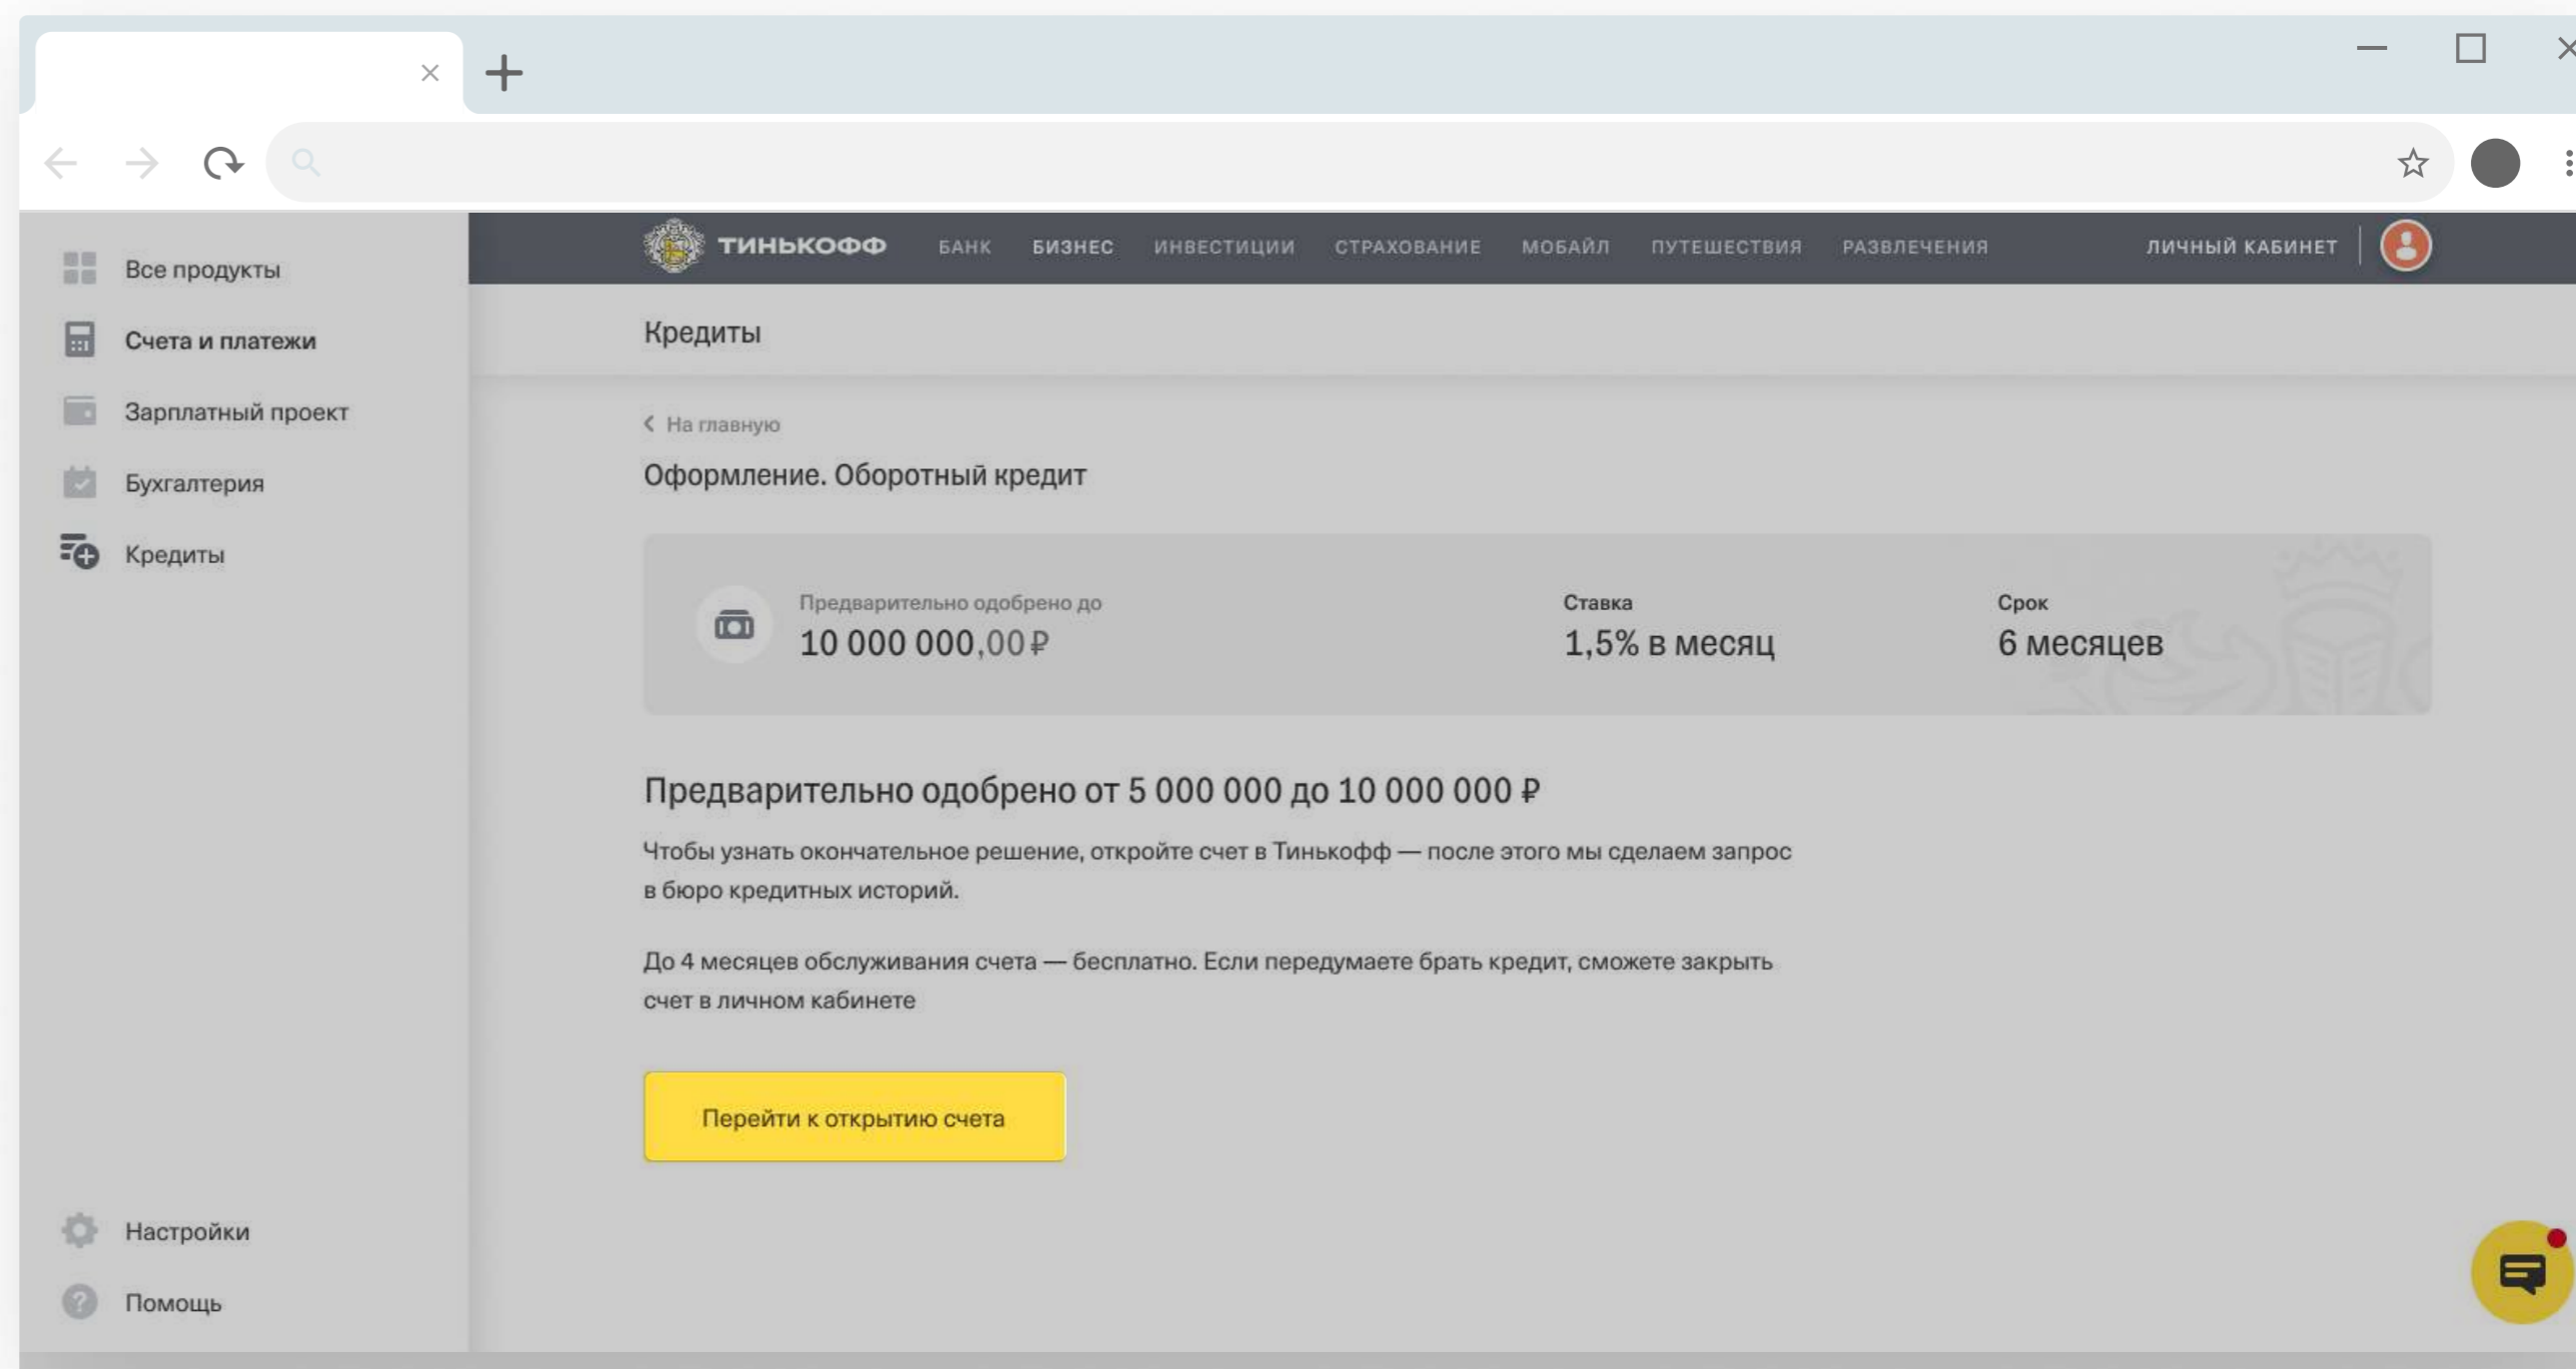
Все продукты
Счета и платежи
Зарплатный проект
Бухгалтерия
Кредиты

ТИНЬКОФФ БАНК БИЗНЕС ИНВЕСТИЦИИ СТРАХОВАНИЕ МОБАЙЛ ПУТЕШЕСТВИЯ РАЗВЛЕЧЕНИЯ ЛИЧНЫЙ КАБИНЕТ

Кредиты

На главную

Оформление. Оборотный кредит

Предварительно одобрено до
10 000 000,00 ₽

Ставка
1,5% в месяц

Срок
6 месяцев

Предварительно одобрено от 5 000 000 до 10 000 000 ₽

Чтобы узнать окончательное решение, откройте счет в Тинькофф — после этого мы сделаем запрос в бюро кредитных историй.

До 4 месяцев обслуживания счета — бесплатно. Если передумаете брать кредит, сможете закрыть счет в личном кабинете

Перейти к открытию счета

Настройки
Помощь